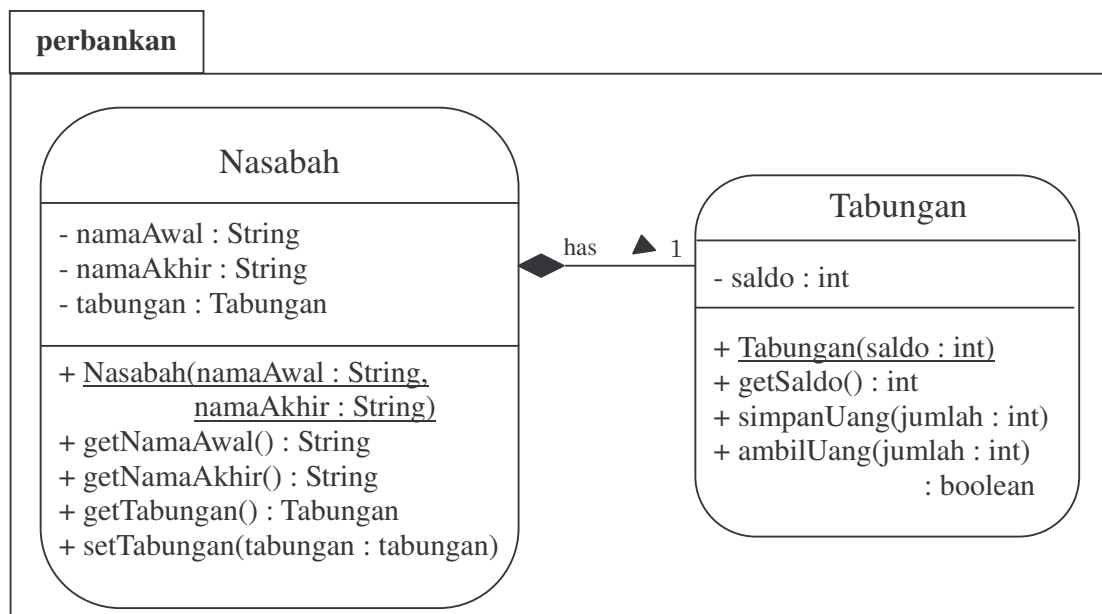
perbankan

Nasabah

- namaAwal : String
- namaAkhir : String
- tabungan : Tabungan

+ Nasabah(namaAwal : String, namaAkhir : String)
+ getNamaAwal() : String
+ getNamaAkhir() : String
+ getTabungan() : Tabungan
+ setTabungan(tabungan : tabungan)

has 1

Tabungan

- saldo : int

+ Tabungan(saldo : int)
+ getSaldo() : int
+ simpanUang(jumlah : int)
+ ambilUang(jumlah : int) : boolean